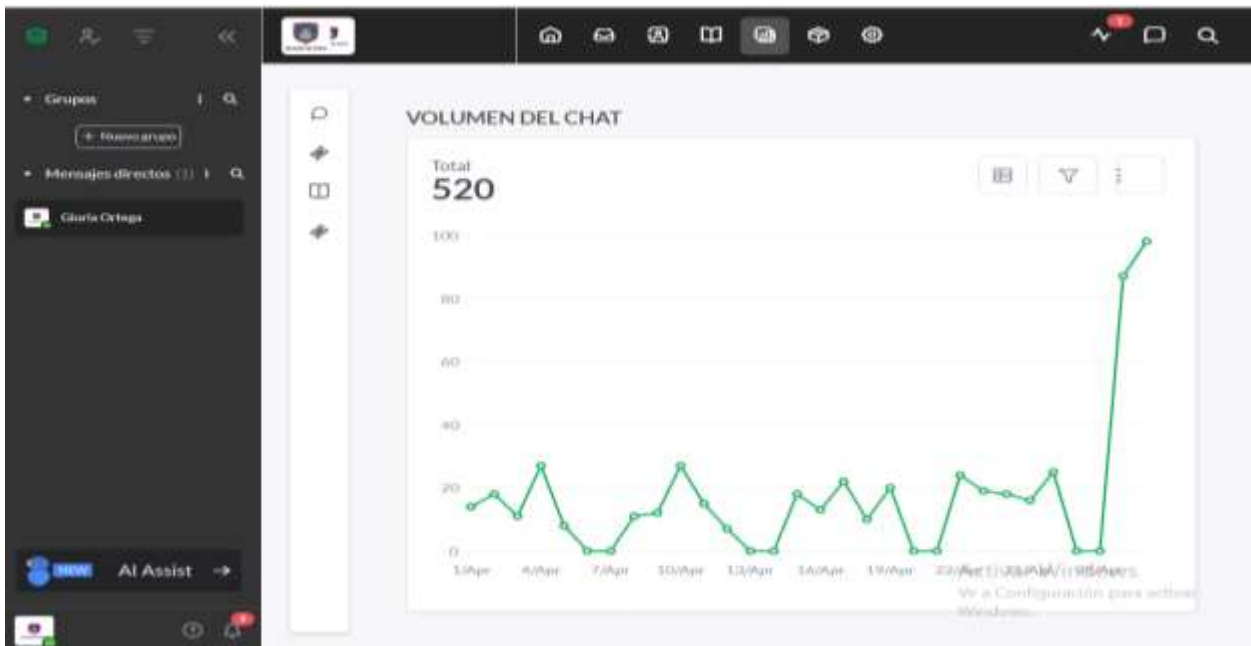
Grupos

+ Nuevo grupo

Mensajes directos (1)

Gloria Ortega

NEW AI Assist →

VOLUMEN DEL CHAT

Total
520

100

80

60

40

20

0

1/Apr 4/Apr 7/Apr 10/Apr 13/Apr 16/Apr 19/Apr 22/Apr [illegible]

Activar Windows
Ve a Configuración para activar Windows.